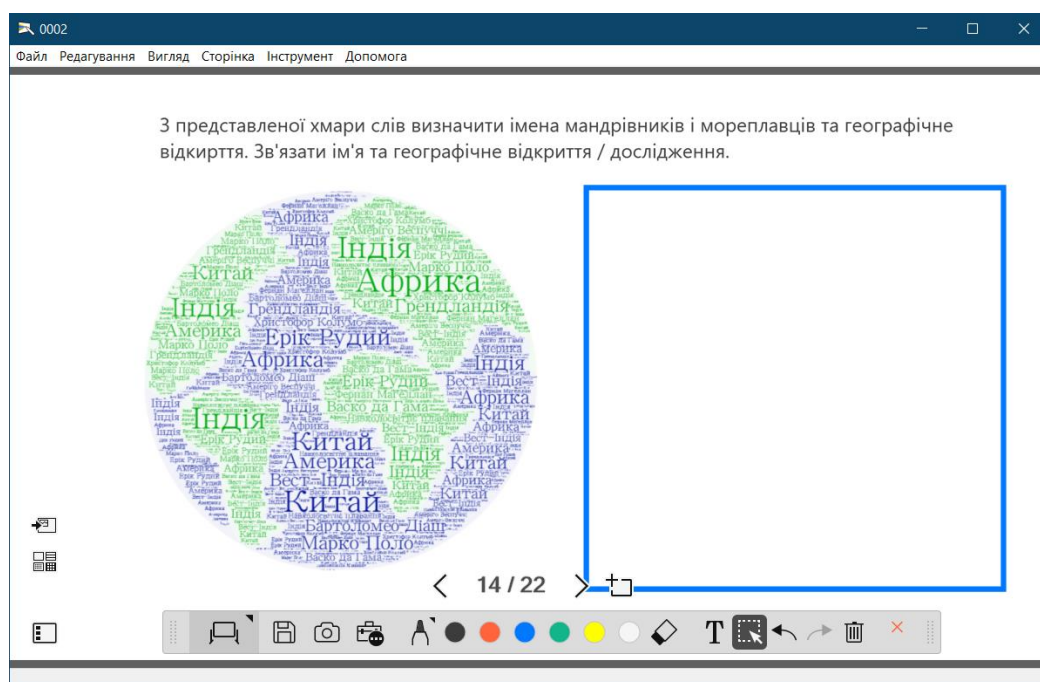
0002

Файл Редагування Вигляд Сторінка Інструмент Допомога

З представленої хмари слів визначити імена мандрівників і мореплавців та географічне відкирття. Зв'язати ім'я та географічне відкриття / дослідження.

Африка Васко да Гама Індія Гренландія Америго Веспуччі Індія Китай Марко Поло Африка Індія Гренландія Бартоломео Діаш Христофор Колумб Америка Ерік Рудий Марко Поло Африка Бартоломео Діаш Ерік Рудий Вест-Індія Фернан Магеллан Африка Індія Васко да Гама Індія Китай Ерік Рудий Вест-Індія Китай Америка Індія Китай Вест-Індія Америка Китай Бартоломео Діаш Марко Поло Васко да Гама

14 / 22

T